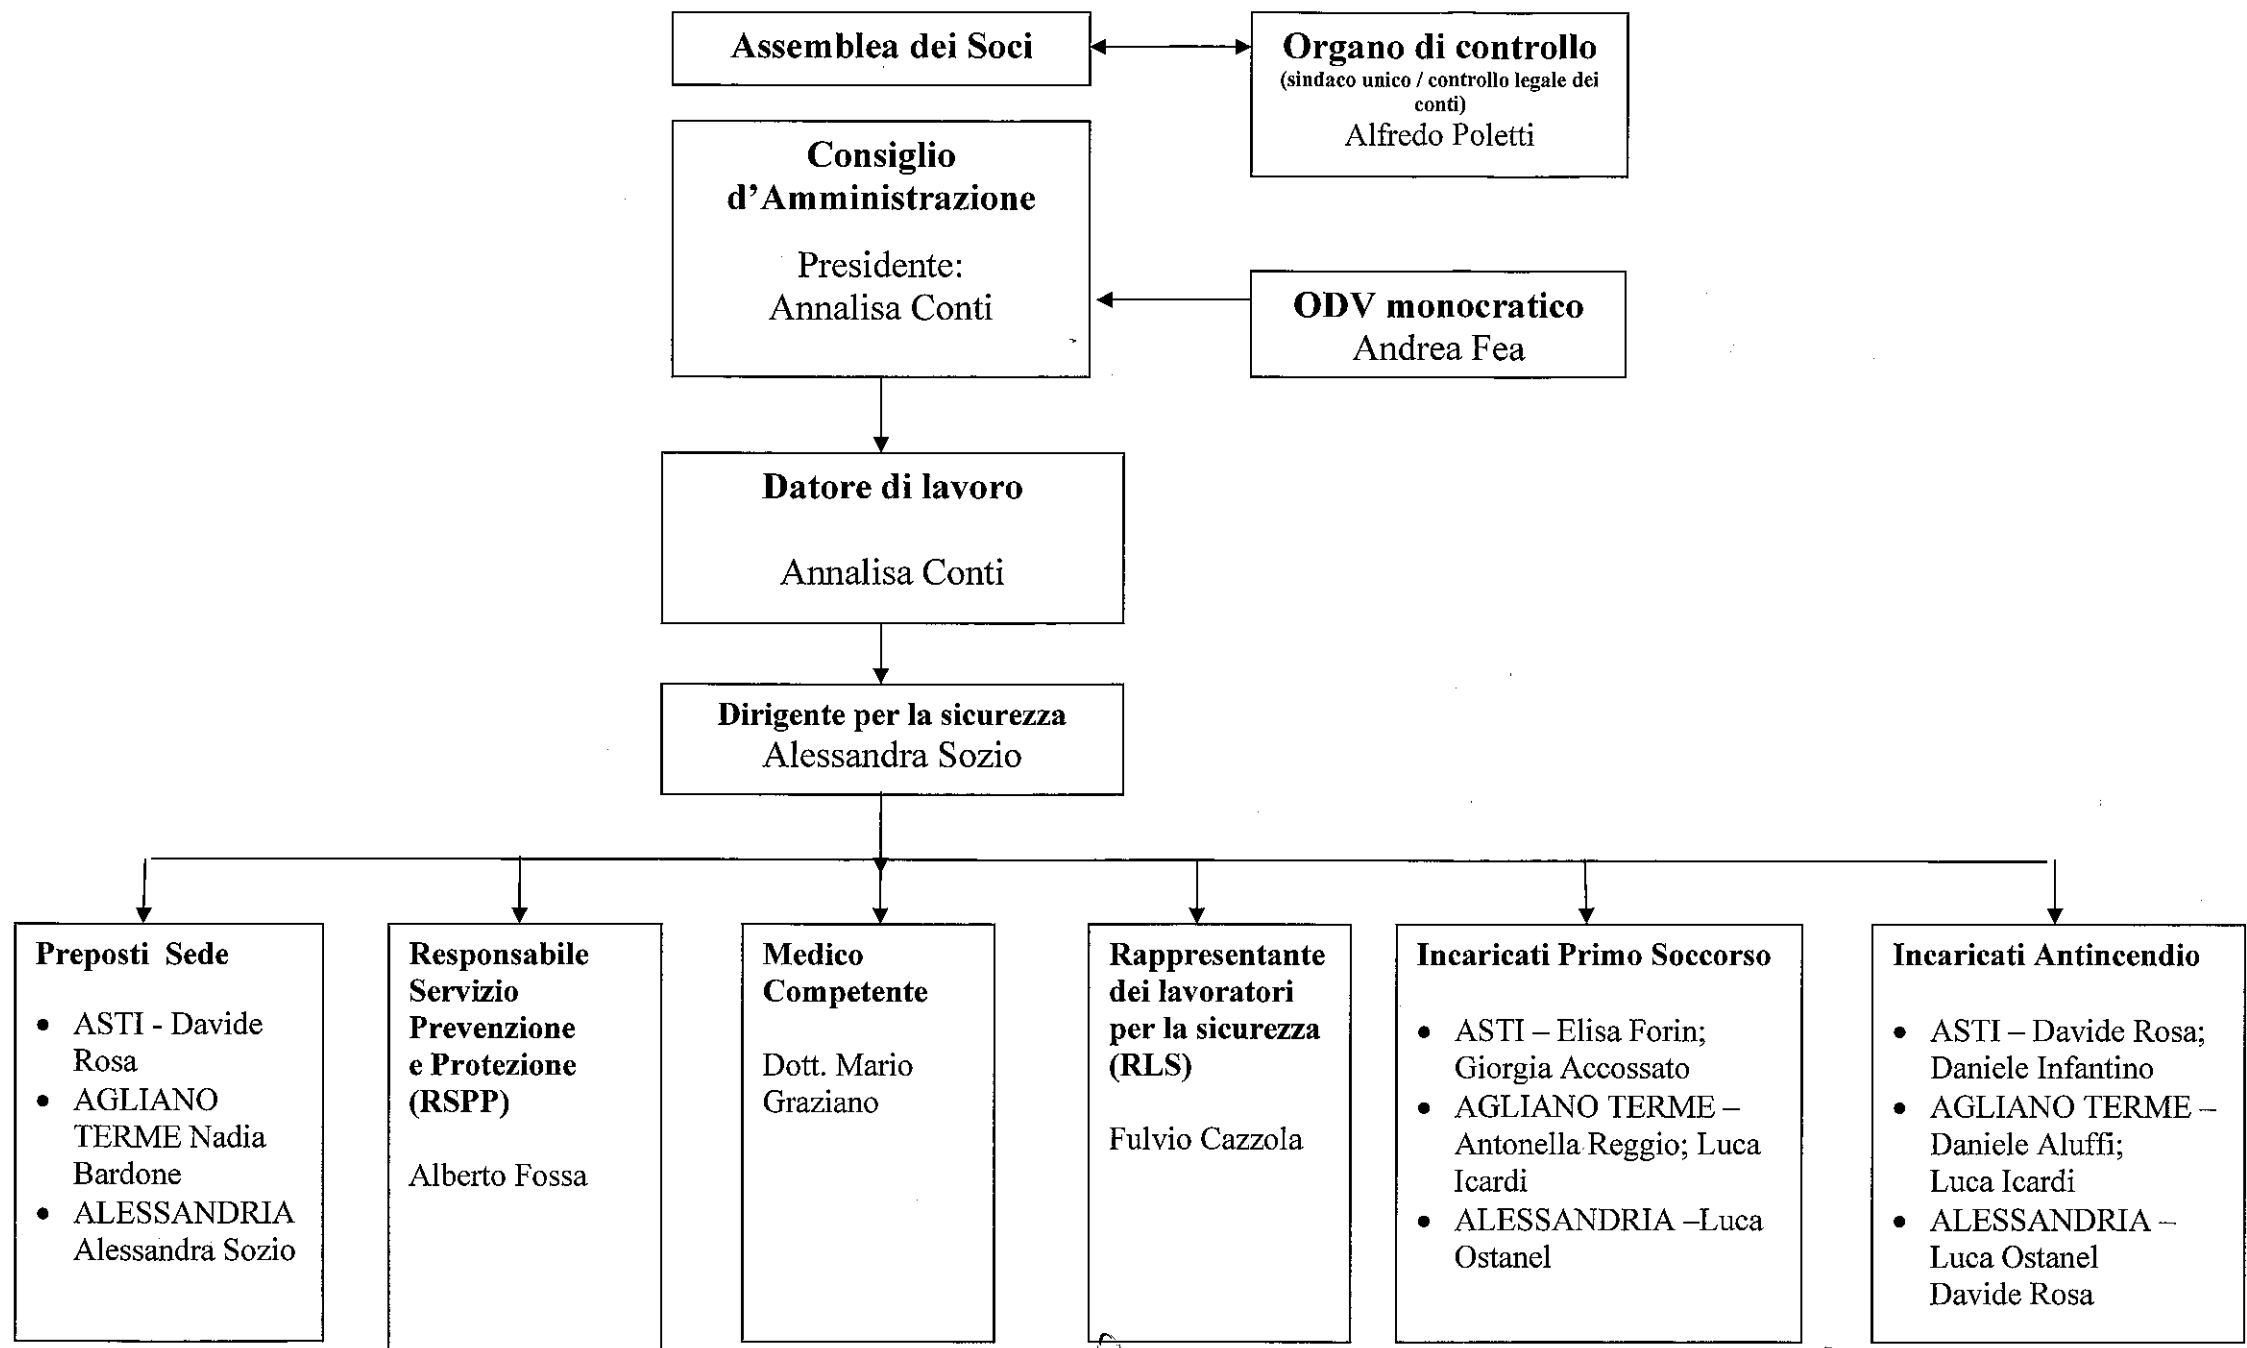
Assemblea dei Soci

Organo di controllo
(sindaco unico / controllo legale dei conti)
Alfredo Poletti

Consiglio d'Amministrazione

Presidente:
Annalisa Conti

ODV monocratico
Andrea Fea

Datore di lavoro

Annalisa Conti

Dirigente per la sicurezza
Alessandra Sozio

Preposti Sede

- ASTI - Davide Rosa
- AGLIANO TERME Nadia Bardone
- ALESSANDRIA Alessandra Sozio

Responsabile Servizio Prevenzione e Protezione (RSPP)

Alberto Fossa

Medico Competente

Dott. Mario Graziano

Rappresentante dei lavoratori per la sicurezza (RLS)

Fulvio Cazzola

Incaricati Primo Soccorso

- ASTI – Elisa Forin; Giorgia Accossato
- AGLIANO TERME – Antonella Reggio; Luca Icardi
- ALESSANDRIA –Luca Ostanel

Incaricati Antincendio

- ASTI – Davide Rosa; Daniele Infantino
- AGLIANO TERME – Daniele Aluffi; Luca Icardi
- ALESSANDRIA – Luca Ostanel Davide Rosa